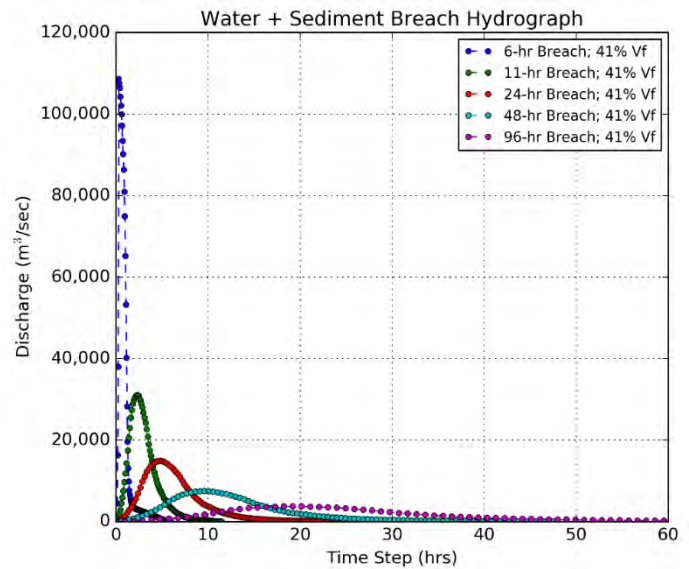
Water + Sediment Breach Hydrograph

6-hr Breach; 41% Vf
11-hr Breach; 41% Vf
24-hr Breach; 41% Vf
48-hr Breach; 41% Vf
96-hr Breach; 41% Vf

Discharge ($m^3$/sec)

120,000
100,000
80,000
60,000
40,000
20,000
0

0
10
20
30
40
50
60

Time Step (hrs)